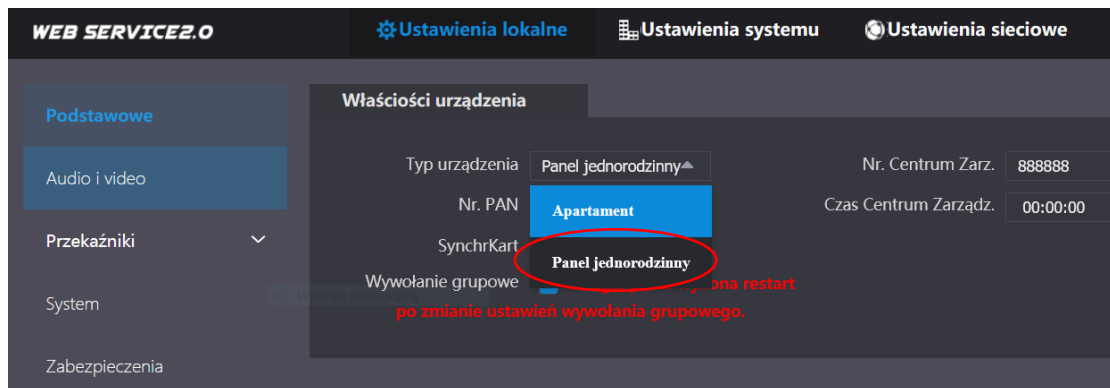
WEB SERVICE2.0

Ustawienia lokalne

Ustawienia systemu

Ustawienia sieciowe

Podstawowe

Audio i video

Przekaźniki

System

Zabezpieczenia

Właściości urządzenia

Typ urządzenia

Panel jednorodzinny

Nr. Centrum Zarz.

888888

Nr. PAN

Apartament

Czas Centrum Zarządz.

00:00:00

SynchrKart

Panel jednorodzinny

Wywołanie grupowe

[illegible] restart po zmianie ustawień wywołania grupowego.